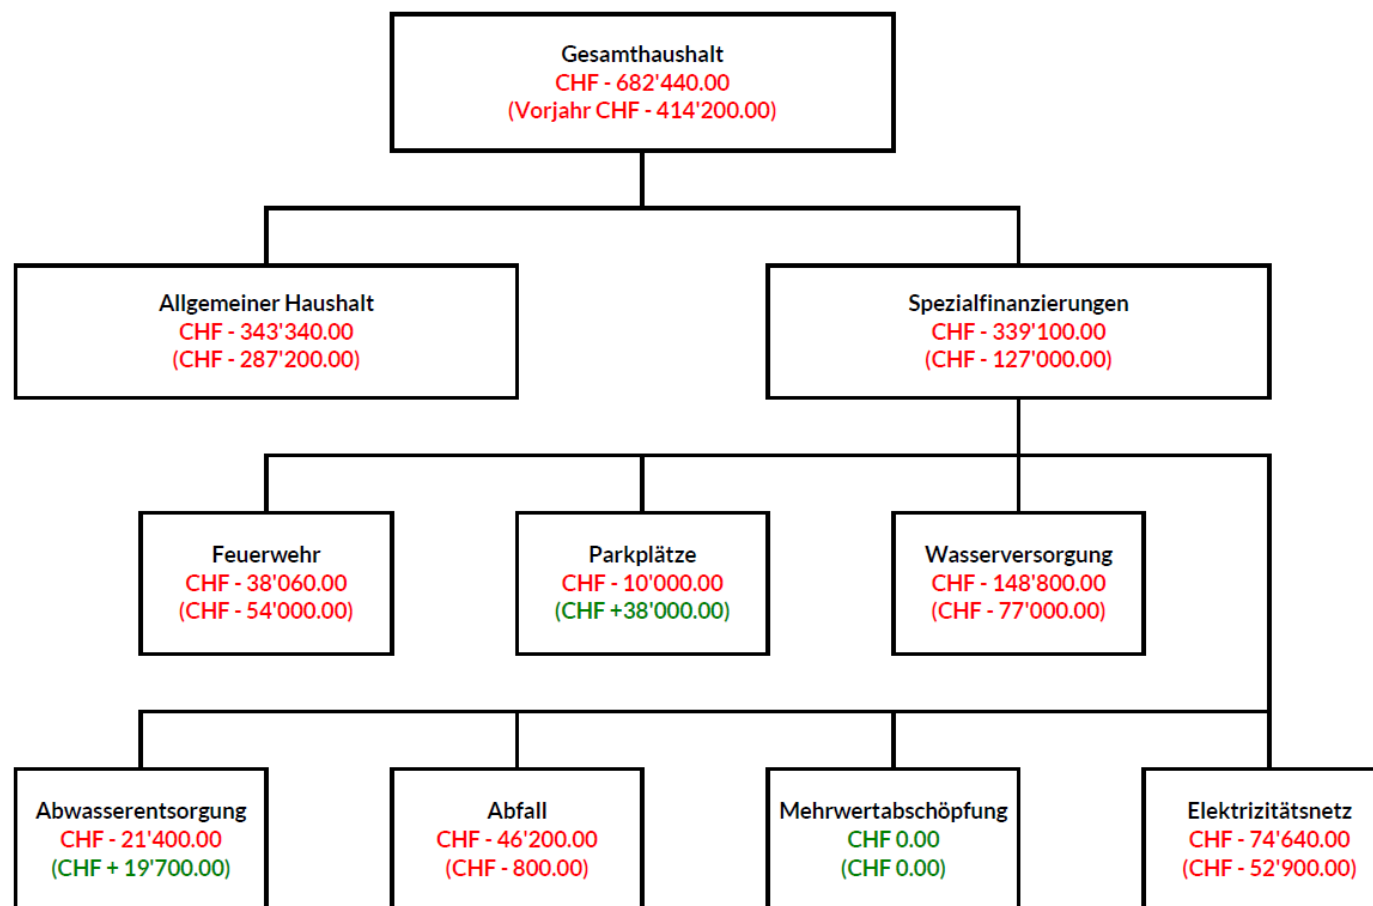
Gesamthaushalt
CHF - 682'440.00
(Vorjahr CHF - 414'200.00)

Allgemeiner Haushalt
CHF - 343'340.00
(CHF - 287'200.00)

Spezialfinanzierungen
CHF - 339'100.00
(CHF - 127'000.00)

Feuerwehr
CHF - 38'060.00
(CHF - 54'000.00)

Parkplätze
CHF - 10'000.00
(CHF +38'000.00)

Wasserversorgung
CHF - 148'800.00
(CHF - 77'000.00)

Abwasserentsorgung
CHF - 21'400.00
(CHF + 19'700.00)

Abfall
CHF - 46'200.00
(CHF - 800.00)

Mehrwertabschöpfung
CHF 0.00
(CHF 0.00)

Elektrizitätsnetz
CHF - 74'640.00
(CHF - 52'900.00)